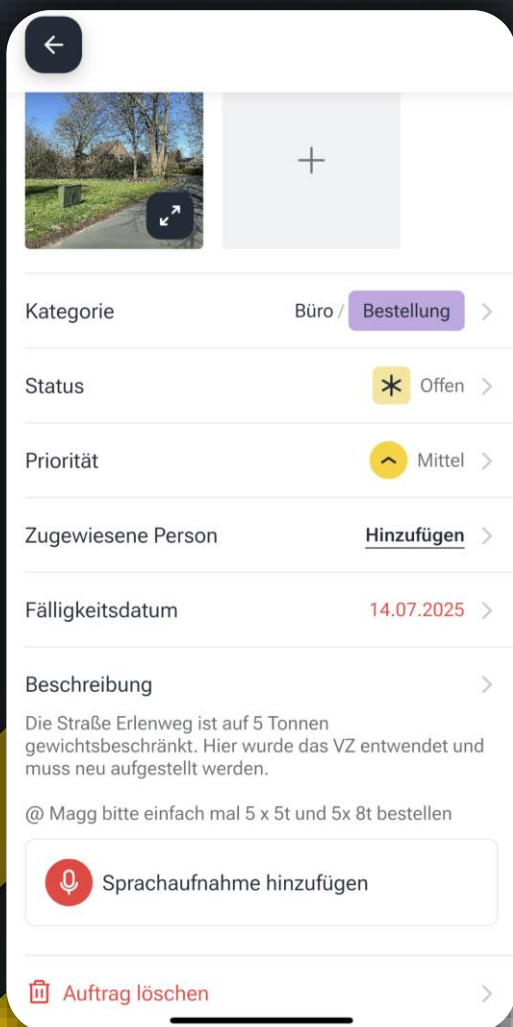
+

Kategorie
Büro / Bestellung

Status
Offen

Priorität
Mittel

Zugewiesene Person
Hinzufügen

Fälligkeitsdatum
14.07.2025

Beschreibung

Die Straße Erlenweg ist auf 5 Tonnen gewichtsbeschränkt. Hier wurde das VZ entwendet und muss neu aufgestellt werden.

@ Magg bitte einfach mal 5 x 5t und 5x 8t bestellen

Sprachaufnahme hinzufügen

Auftrag löschen